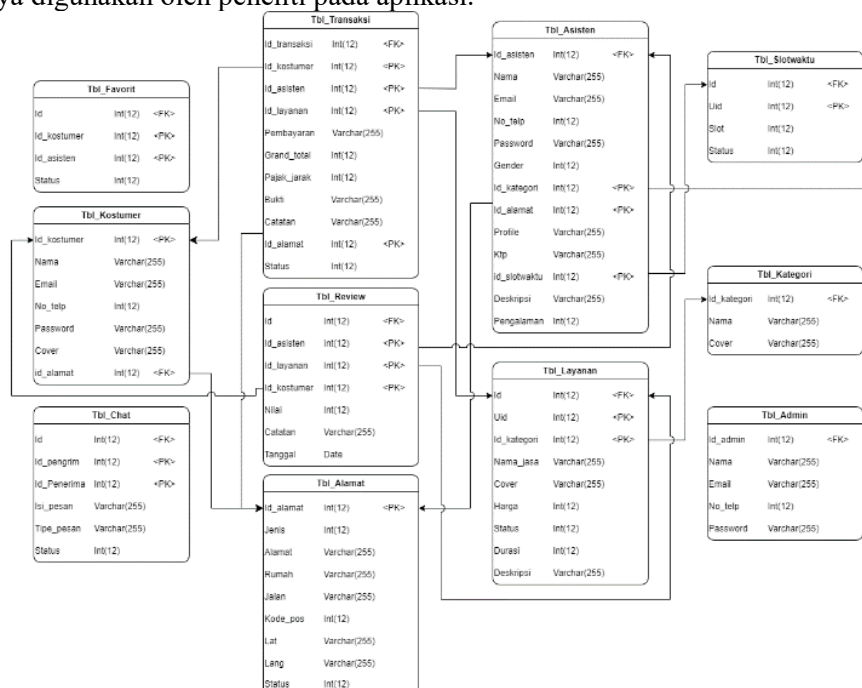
ya digunakan oleh peneliti pada aplikasi.

Tbl_Transaksi
| | | |
|---|---|---|
| Id_transaksi | Int(12) | <FK> |
| Id_kostumer | Int(12) | <PK> |
| Id_asisten | Int(12) | <PK> |
| Id_layanan | Int(12) | <PK> |
| Pembayaran | Varchar(255) | |
| Grand_total | Int(12) | |
| Pajak_jarak | Int(12) | |
| Bukti | Varchar(255) | |
| Catatan | Varchar(255) | |
| Id_alamat | Int(12) | <PK> |
| Status | Int(12) | |

Tbl_Favorit
| | | |
|---|---|---|
| Id | Int(12) | <FK> |
| Id_kostumer | Int(12) | <PK> |
| Id_asisten | Int(12) | <PK> |
| Status | Int(12) | |

Tbl_Kostumer
| | | |
|---|---|---|
| Id_kostumer | Int(12) | <PK> |
| Nama | Varchar(255) | |
| Email | Varcher(255) | |
| No_telp | Int(12) | |
| Password | Varchar(255) | |
| Cover | Varcher(255) | |
| id_alamat | Int(12) | <FK> |

Tbl_Chat
| | | |
|---|---|---|
| Id | Int(12) | <FK> |
| Id_pengrim | Int(12) | <PK> |
| Id_Penerima | Int(12) | <PK> |
| Isi_pesan | Varchar(255) | |
| Tipe_pesan | Varchar(255) | |
| Status | Int(12) | |

Tbl_Review
| | | |
|---|---|---|
| Id | Int(12) | <FK> |
| Id_asisten | Int(12) | <PK> |
| Id_layanan | Int(12) | <PK> |
| Id_kostumer | Int(12) | <PK> |
| Nilai | Int(12) | |
| Catatan | Varchar(255) | |
| Tanggal | Date | |

Tbl_Alamat
| | | |
|---|---|---|
| Id_alamat | Int(12) | <PK> |
| Jenis | Int(12) | |
| Alamat | Varchar(255) | |
| Rumah | Varchar(255) | |
| Jalan | Varchar(255) | |
| Kode_pos | Int(12) | |
| Lat | Varchar(255) | |
| Lang | Varchar(255) | |
| Status | Int(12) | |

Tbl_Asisten
| | | |
|---|---|---|
| Id_asisten | Int(12) | <FK> |
| Nama | Varchar(255) | |
| Email | Varchar(255) | |
| No_telp | Int(12) | |
| Password | Varchar(255) | |
| Gender | Int(12) | |
| Id_kategori | Int(12) | <PK> |
| Id_alamat | Int(12) | <PK> |
| Profile | Varchar(255) | |
| Ktp | Varchar(255) | |
| Id_slotwaktu | Int(12) | <PK> |
| Deskripsi | Varchar(255) | |
| Pengalaman | Int(12) | |

Tbl_Layanan
| | | |
|---|---|---|
| Id | Int(12) | <FK> |
| Uid | Int(12) | <PK> |
| Id_kategori | Int(12) | <PK> |
| Nama_jasa | Varchar(255) | |
| Cover | Varchar(255) | |
| Harga | Int(12) | |
| Status | Int(12) | |
| Durasi | Int(12) | |
| Deskripsi | Varchar(255) | |

Tbl_Slotwaktu
| | | |
|---|---|---|
| Id | Int(12) | <FK> |
| Uid | Int(12) | <PK> |
| Slot | Int(12) | |
| Status | Int(12) | |

Tbl_Kategori
| | | |
|---|---|---|
| Id_kategori | Int(12) | <FK> |
| Nama | Varchar(255) | |
| Cover | Varchar(255) | |

Tbl_Admin
| | | |
|---|---|---|
| Id_admin | Int(12) | <FK> |
| Nama | Varchar(255) | |
| Email | Varchar(255) | |
| No_telp | Int(12) | |
| Password | Varchar(255) | |